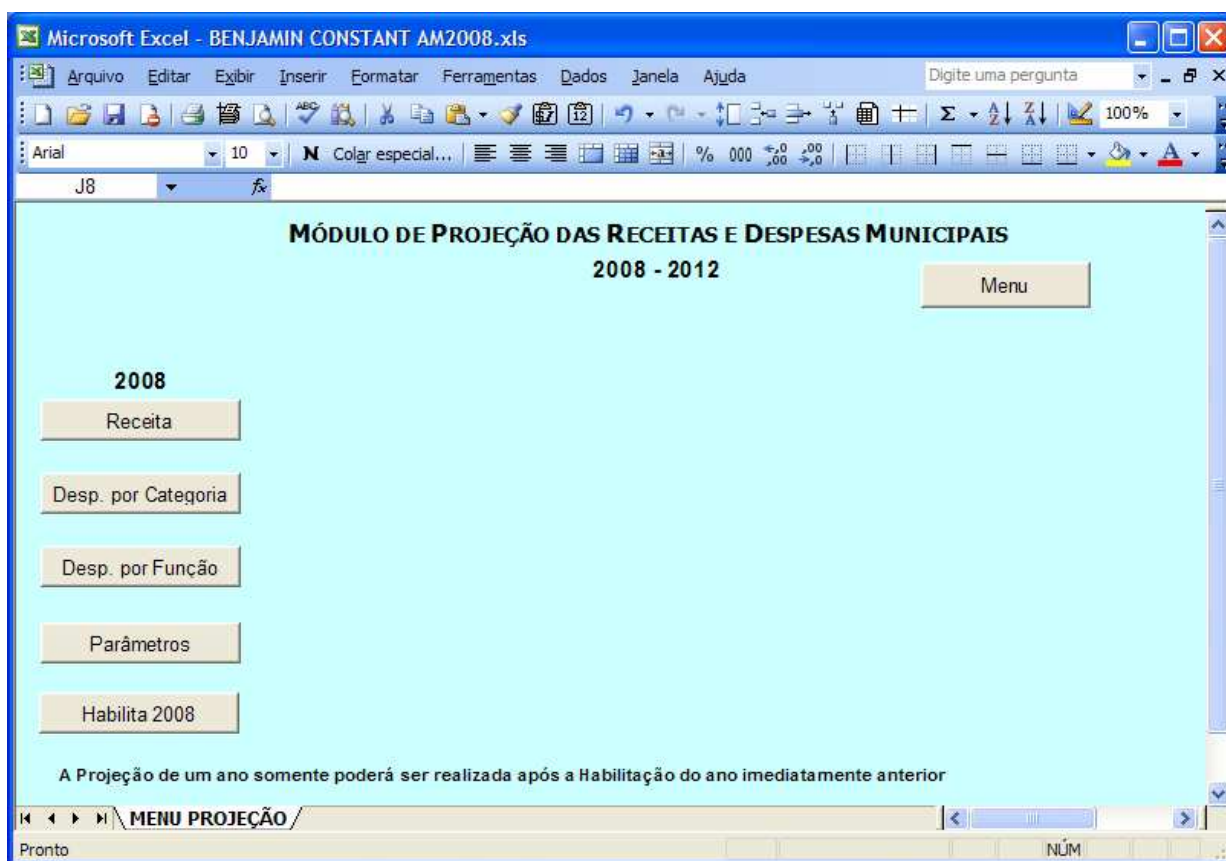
Microsoft Excel - BENJAMIN CONSTANT AM2008.xls

Arquivo Editar Exibir Inserir Formatar Ferramentas Dados Janela Ajuda

Digite uma pergunta

100%

Arial 10 N Colar especial...

% 000

J8 $f_x$

MÓDULO DE PROJEÇÃO DAS RECEITAS E DESPESAS MUNICIPAIS

2008 - 2012

Menu

2008

Receita

Desp. por Categoria

Desp. por Função

Parâmetros

Habilita 2008

A Projeção de um ano somente poderá ser realizada após a Habilitação do ano imediatamente anterior

MENU PROJEÇÃO

Pronto

NÚM